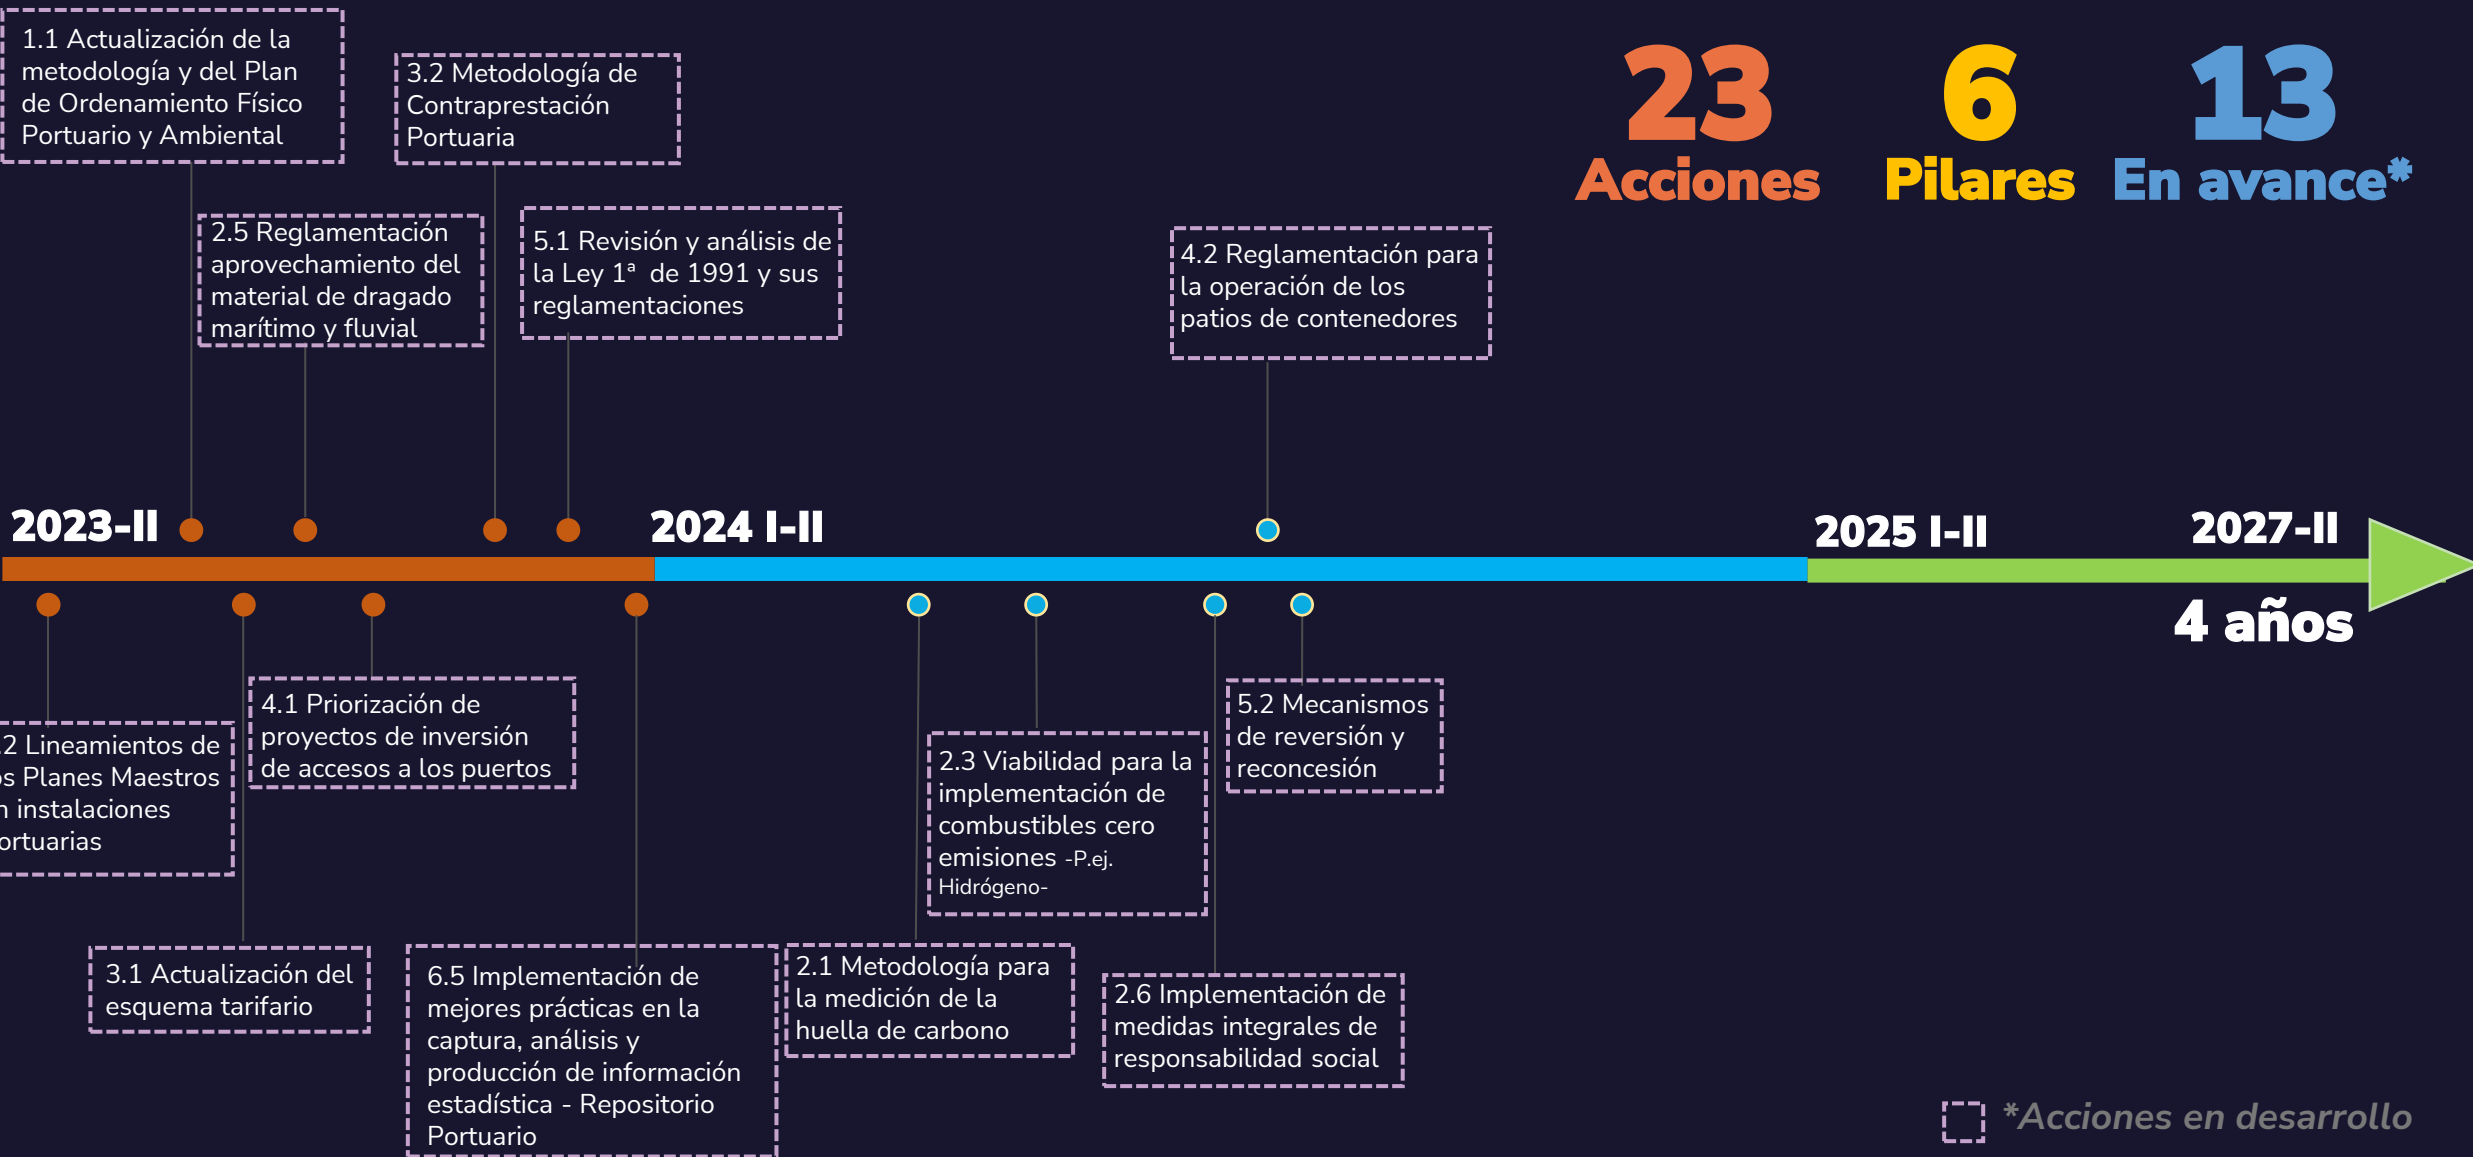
1.1 Actualización de la metodología y del Plan de Ordenamiento Físico Portuario y Ambiental

3.2 Metodología de Contraprestación Portuaria

23 Acciones

6 Pilares

13 En avance*

2.5 Reglamentación aprovechamiento del material de dragado marítimo y fluvial

5.1 Revisión y análisis de la Ley 1ª de 1991 y sus reglamentaciones

4.2 Reglamentación para la operación de los patios de contenedores

2023-II

2024 I-II

2025 I-II

2027-II

4 años

2 Lineamientos de s Planes Maestros n instalaciones ortuarias

4.1 Priorización de proyectos de inversión de accesos a los puertos

2.3 Viabilidad para la implementación de combustibles cero emisiones -P.ej. Hidrógeno-

5.2 Mecanismos de reversión y reconcesión

3.1 Actualización del esquema tarifario

6.5 Implementación de mejores prácticas en la captura, análisis y producción de información estadística - Repositorio Portuario

2.1 Metodología para la medición de la huella de carbono

2.6 Implementación de medidas integrales de responsabilidad social

*Acciones en desarrollo